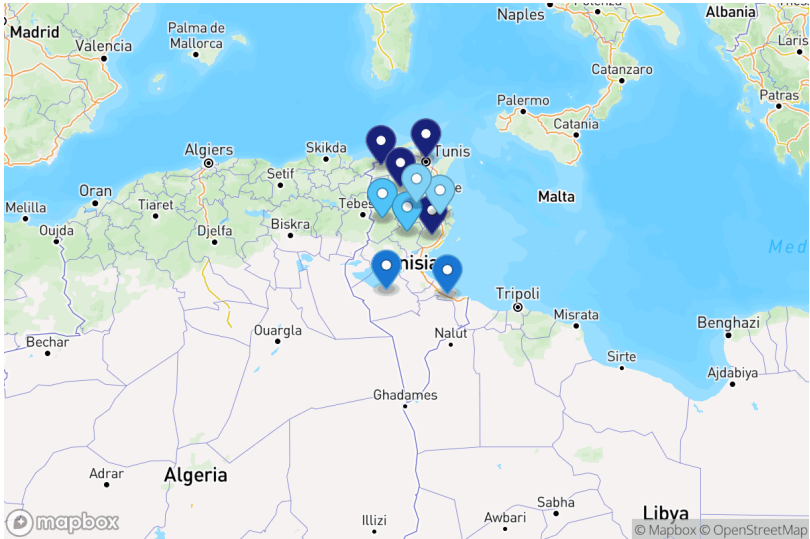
Madrid
Valencia
Palma de Mallorca
Naples
Albania
Laris
Catanzaro
Patras
Palermo
Catania
Algiers
Skikda
Tunis
Malta
Oran
Setif
Melilla
Tiaret
Tebess
Oujda
Djelfa
Biskra
Med
Tunisia
Tripoli
Misrata
Benghazi
Ouargla
Nalut
Bechar
Sirte
Ajdabiya
Ghadames
Adrar
Algeria
Libya
Sabha
Awbari
Illizi
mapbox
© Mapbox © OpenStreetMap